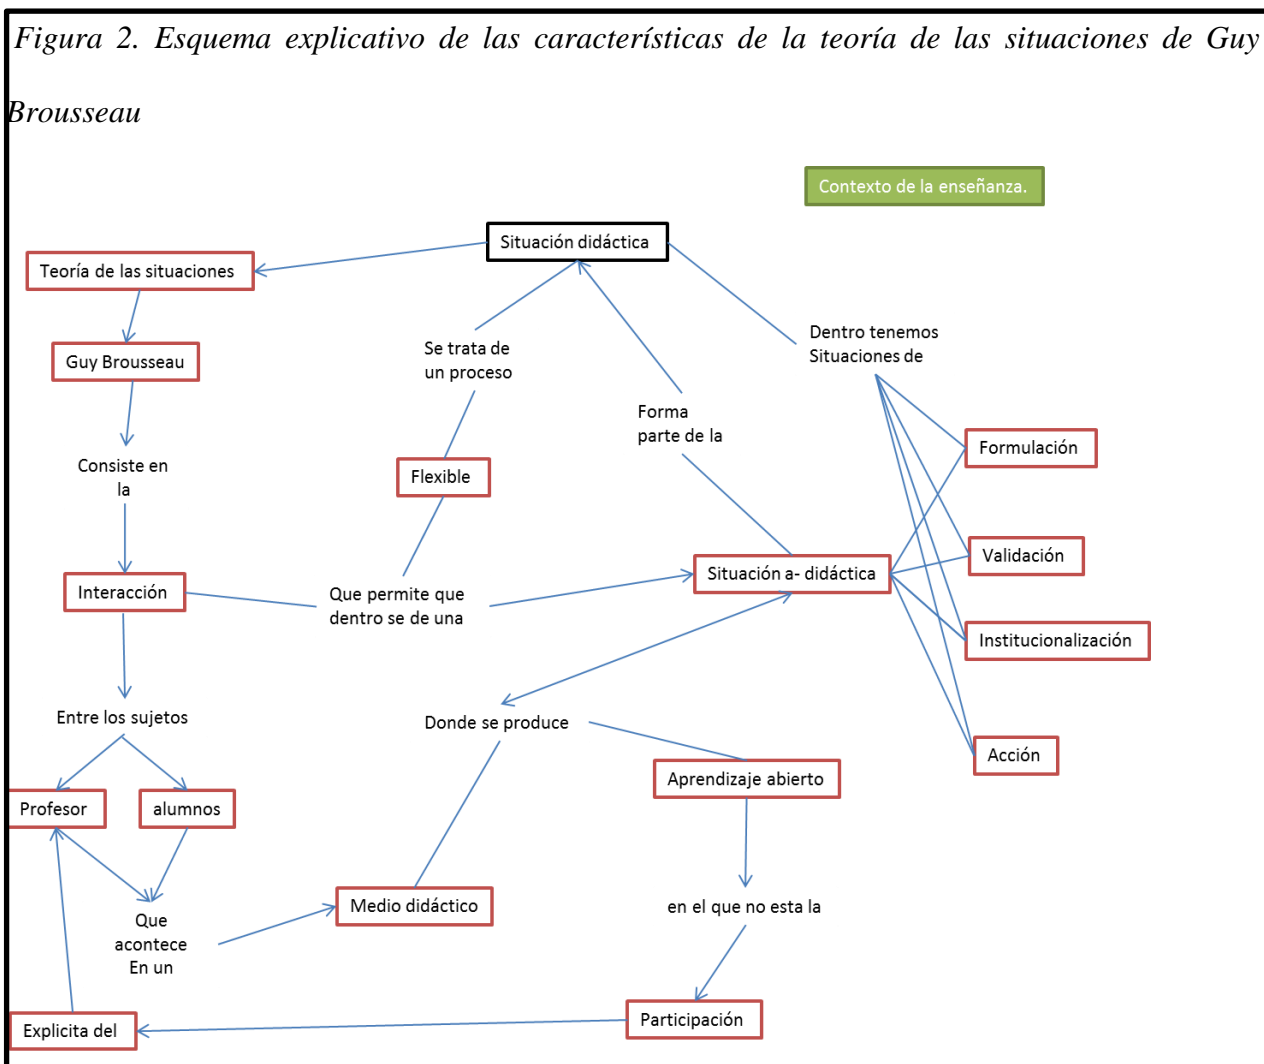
Figura 2. Esquema explicativo de las características de la teoría de las situaciones de Guy Brousseau

Contexto de la enseñanza.

Situación didáctica

Teoría de las situaciones

Guy Brousseau

Se trata de un proceso

Dentro tenemos Situaciones de

Forma parte de la

Consiste en la

Flexible

Formulación

Validación

Situación a- didáctica

Interacción

Que permite que dentro se de una

Institucionalización

Entre los sujetos

Donde se produce

Acción

Aprendizaje abierto

Profesor

alumnos

Que acontece En un

Medio didáctico

en el que no esta la

Explicita del

Participación